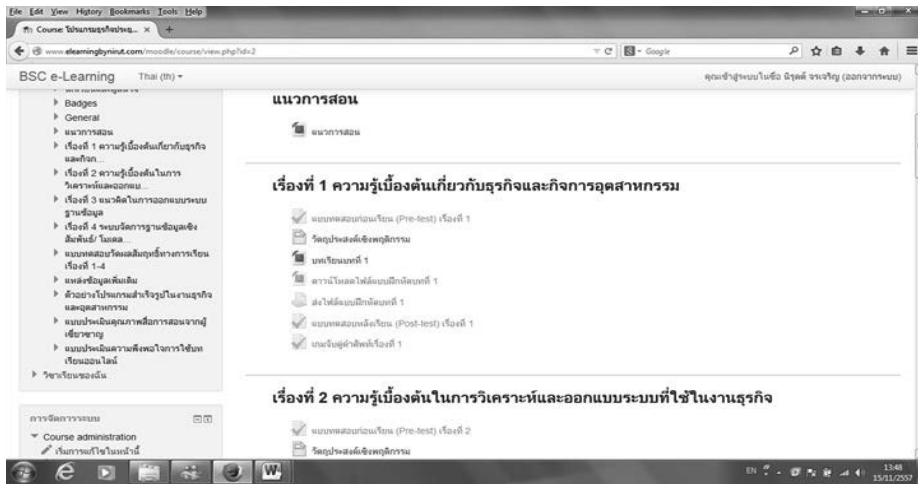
File Edit View History Bookmarks Tools Help
Course: โปรแกรมธุรกิจประยุ... ×
www.elearningbyninut.com/moodle/course/view.php?id=2
Google
BSC e-Learning Thai (th)
คุณเข้าสู่ระบบในชื่อ นิรุตต์ จรเจริญ (ออกจากระบบ)

Badges
General
แนวการสอน
เรื่องที่ 1 ความรู้เบื้องต้นเกี่ยวกับธุรกิจและกิจก...
เรื่องที่ 2 ความรู้เบื้องต้นในการวิเคราะห์และออกแบ...
เรื่องที่ 3 แนวคิดในการออกแบบระบบฐานข้อมูล
เรื่องที่ 4 ระบบจัดการฐานข้อมูลเชิงสัมพันธ์/ โมเดล...
แบบทดสอบวัดผลสัมฤทธิ์ทางการเรียน เรื่องที่ 1-4
แหล่งข้อมูลเพิ่มเติม
ตัวอย่างโปรแกรมสำเร็จรูปในงานธุรกิจและอุตสาหกรรม
แบบประเมินคุณภาพสื่อการสอนจากผู้เชี่ยวชาญ
แบบประเมินความพึงพอใจการใช้บทเรียนออนไลน์
วิชาเรียนของฉัน

การจัดการระบบ
Course administration
เริ่มการแก้ไขในหน้านี้

แนวการสอน
แนวการสอน

เรื่องที่ 1 ความรู้เบื้องต้นเกี่ยวกับธุรกิจและกิจการอุตสาหกรรม
แบบทดสอบก่อนเรียน (Pre-test) เรื่องที่ 1
วัตถุประสงค์เชิงพฤติกรรม
บทเรียนบทที่ 1
ดาวน์โหลดไฟล์แบบฝึกหัดบทที่ 1
ส่งไฟล์แบบฝึกหัดบทที่ 1
แบบทดสอบหลังเรียน (Post-test) เรื่องที่ 1
เกมจับคู่คำศัพท์เรื่องที่ 1

เรื่องที่ 2 ความรู้เบื้องต้นในการวิเคราะห์และออกแบบระบบที่ใช้ในงานธุรกิจ
แบบทดสอบก่อนเรียน (Pre-test) เรื่องที่ 2
วัตถุประสงค์เชิงพฤติกรรม

EN 13:48 15/11/2557